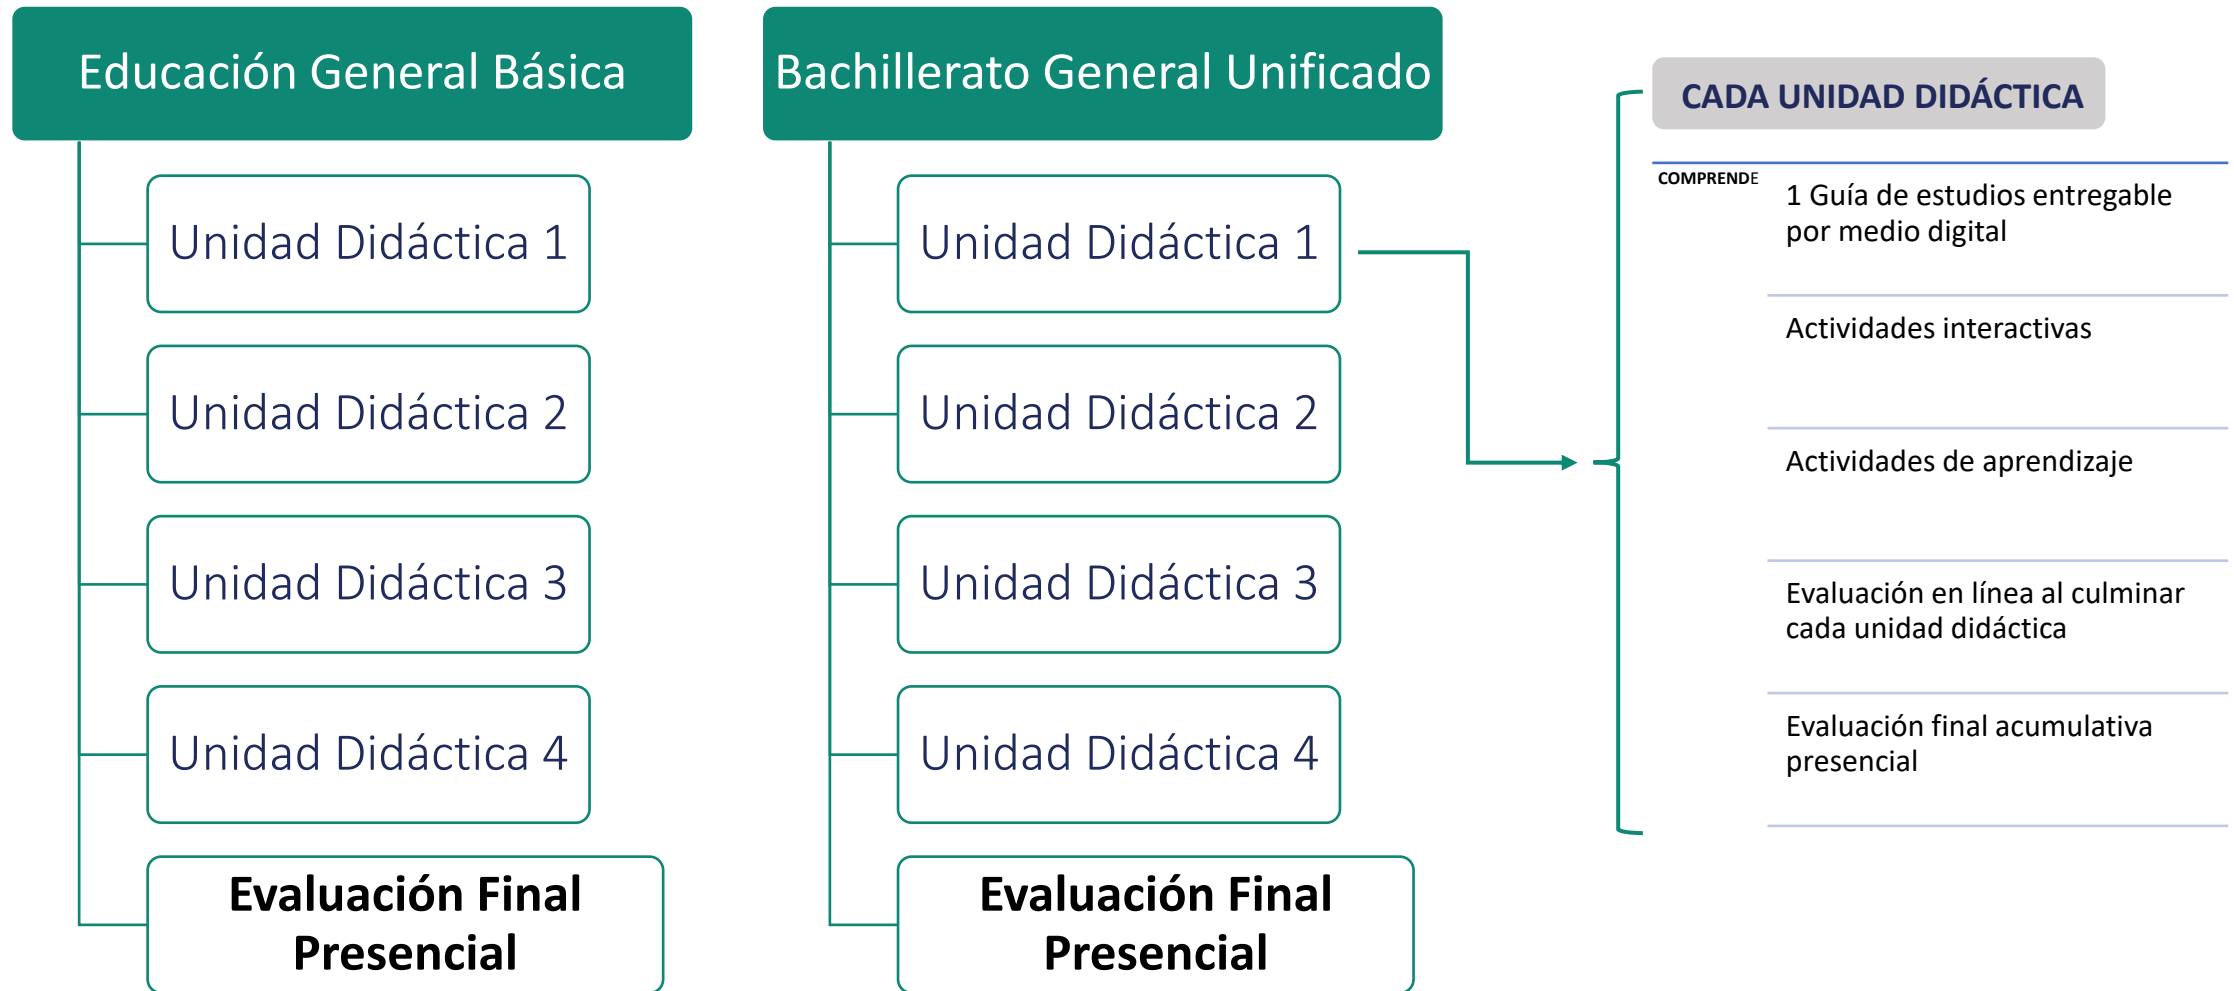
Educación General Básica

Unidad Didáctica 1

Unidad Didáctica 2

Unidad Didáctica 3

Unidad Didáctica 4

Evaluación Final Presencial

Bachillerato General Unificado

Unidad Didáctica 1

Unidad Didáctica 2

Unidad Didáctica 3

Unidad Didáctica 4

Evaluación Final Presencial

CADA UNIDAD DIDÁCTICA

COMPRENDE

1 Guía de estudios entregable por medio digital

Actividades interactivas

Actividades de aprendizaje

Evaluación en línea al culminar cada unidad didáctica

Evaluación final acumulativa presencial